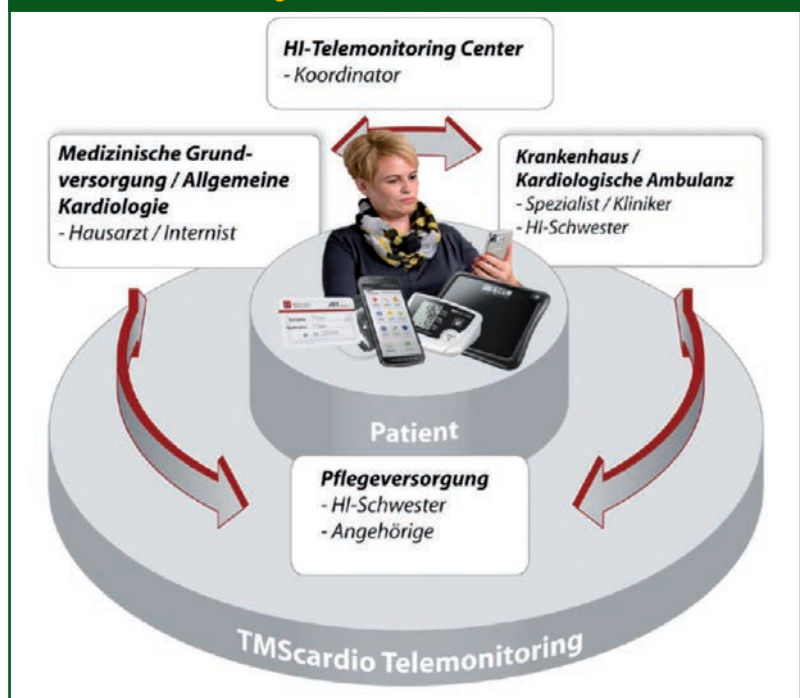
**HI-Telemonitoring Center**
- Koordinator

**Medizinische Grundversorgung / Allgemeine Kardiologie**
- Hausarzt / Internist

**Krankenhaus / Kardiologische Ambulanz**
- Spezialist / Kliniker
- HI-Schwester

Patient

**Pflegeversorgung**
- HI-Schwester
- Angehörige

TMScardio Telemonitoring